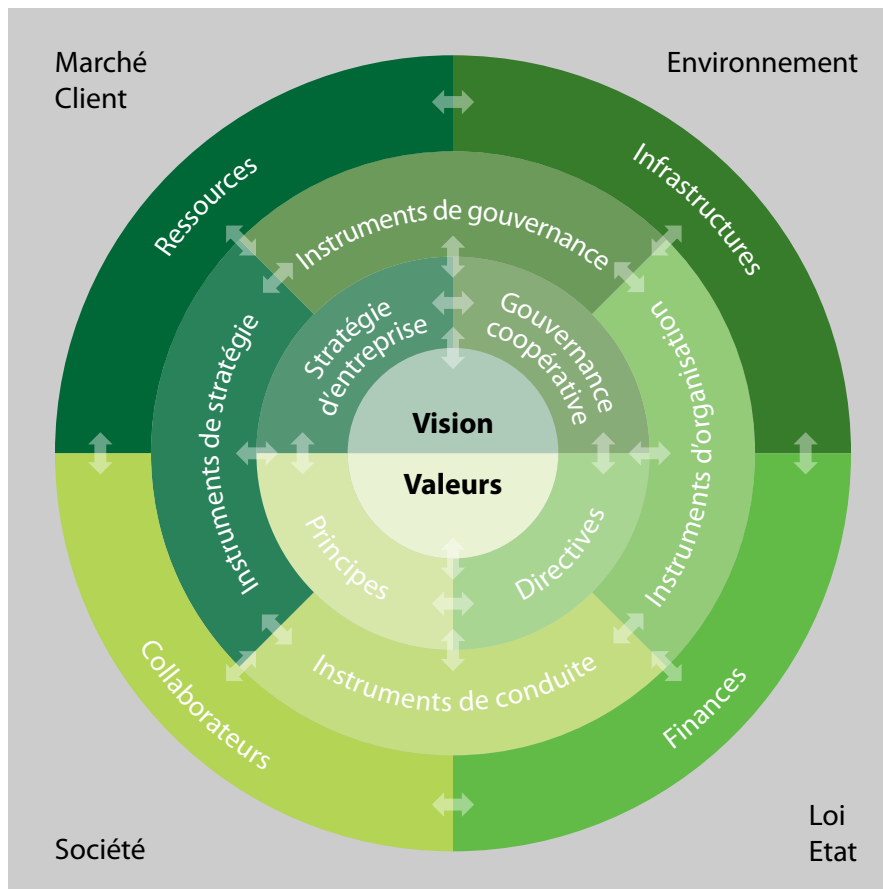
Marché
Client

Environnement

Ressources

Infrastructures

Instruments de gouvernance

Instruments de stratégie

Stratégie d'entreprise

Gouvernance coopérative

Instruments d'organisation

Vision

Valeurs

Principes

Directives

Instruments de conduite

Collaborateurs

Finances

Société

Loi
Etat